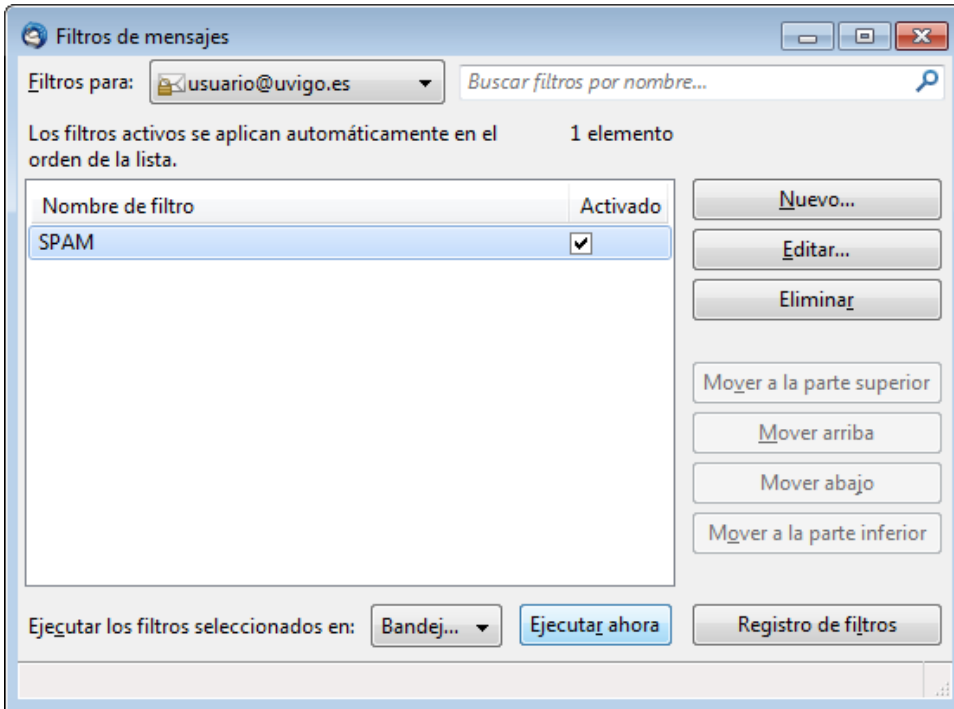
Filtros de mensajes

Filtros para: usuario@uvigo.es

Buscar filtros por nombre...

Los filtros activos se aplican automáticamente en el orden de la lista.

1 elemento

| Nombre de filtro | Activado |
|---|---|
| SPAM | ✔ |

Nuevo...
Editar...
Eliminar
Mover a la parte superior
Mover arriba
Mover abajo
Mover a la parte inferior

Ejecutar los filtros seleccionados en: Bandej...
Ejecutar ahora
Registro de filtros